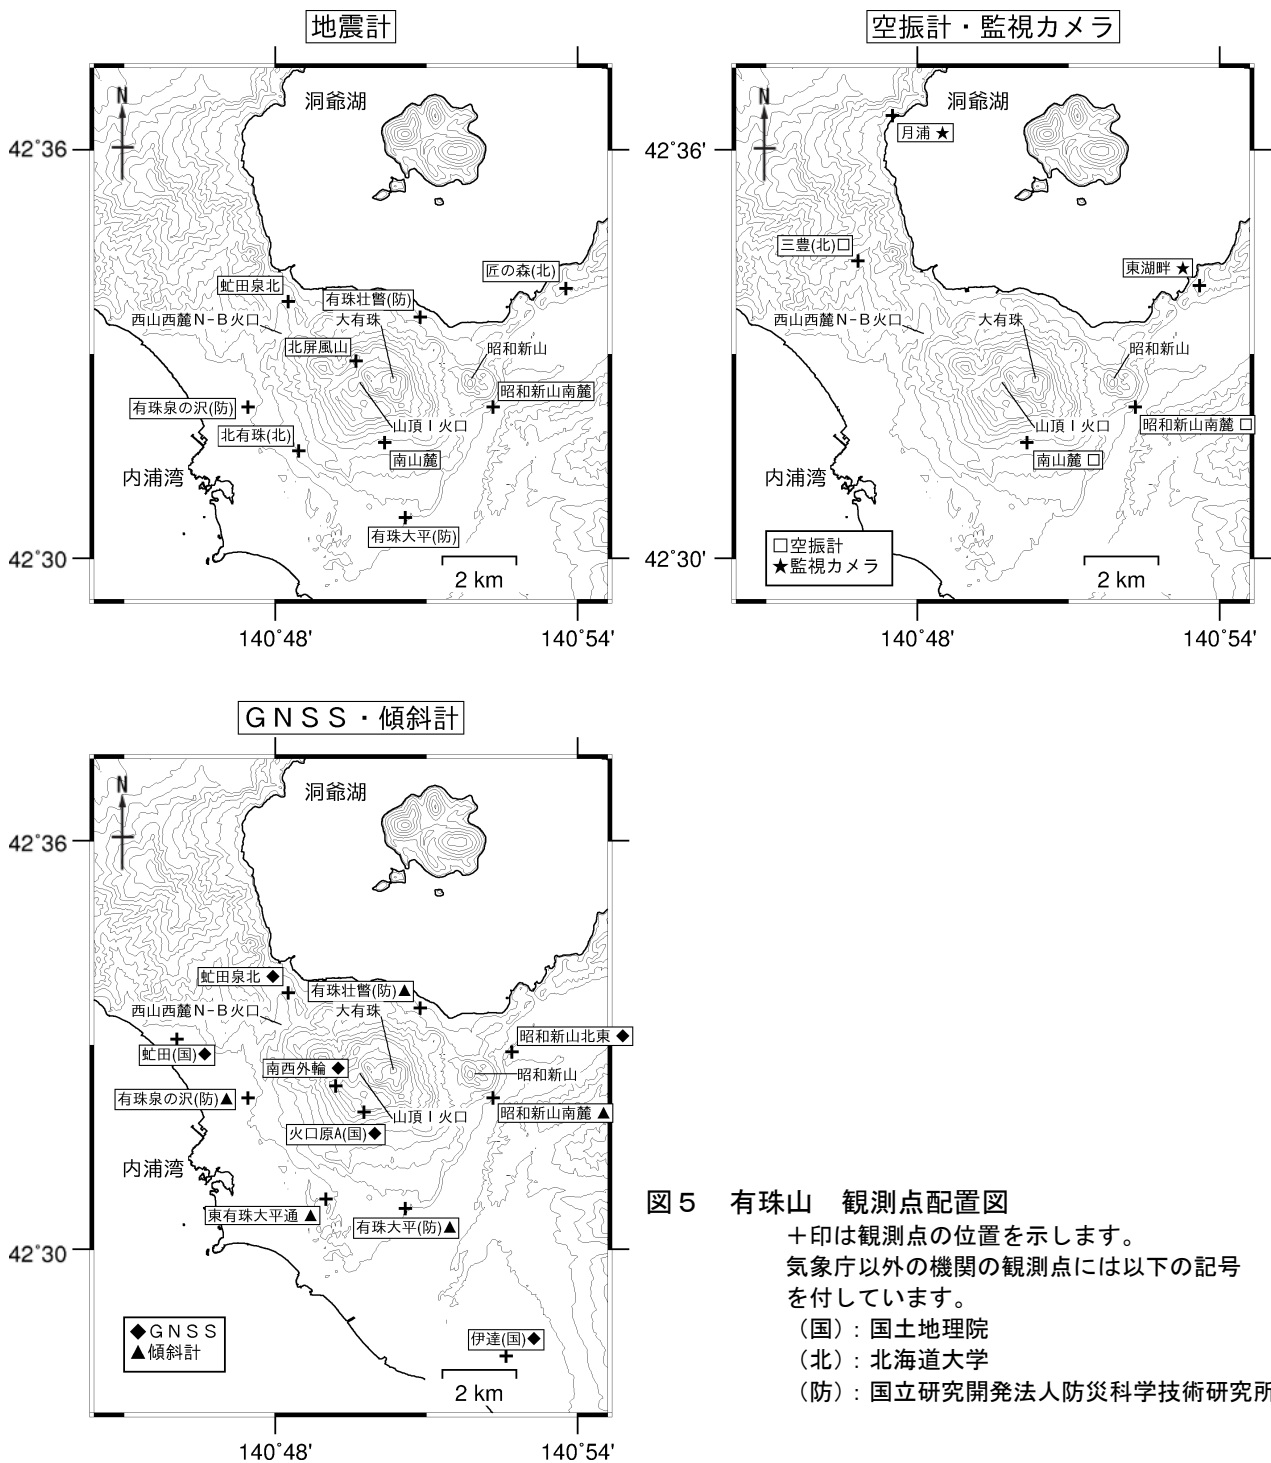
地震計

N
洞爺湖
42°36
匠の森(北)
虻田泉北
有珠壮瞥(防)
西山西麓N-B火口
大有珠
北屏風山
昭和新山
昭和新山南麓
有珠泉の沢(防)
北有珠(北)
山頂Ⅰ火口
南山麓
内浦湾
有珠大平(防)
42°30
2 km
140°48'
140°54'

空振計・監視カメラ

N
洞爺湖
42°36'
月浦 ★
三豊(北)□
東湖畔 ★
西山西麓N-B火口
大有珠
昭和新山
山頂Ⅰ火口
昭和新山南麓 □
南山麓 □
内浦湾
□空振計
★監視カメラ
42°30'
2 km
140°48'
140°54'

GNSS・傾斜計

N
洞爺湖
42°36
虻田泉北 ◆
有珠壮瞥(防)▲
西山西麓N-B火口
大有珠
虻田(国)◆
昭和新山北東 ◆
南西外輪 ◆
昭和新山
有珠泉の沢(防)▲
山頂Ⅰ火口
昭和新山南麓 ▲
火口原A(国)◆
内浦湾
東有珠大平通 ▲
有珠大平(防)▲
42°30
◆GNSS
▲傾斜計
伊達(国)◆
2 km
140°48'
140°54'

図5　有珠山　観測点配置図
＋印は観測点の位置を示します。
気象庁以外の機関の観測点には以下の記号を付しています。
（国）：国土地理院
（北）：北海道大学
（防）：国立研究開発法人防災科学技術研究所